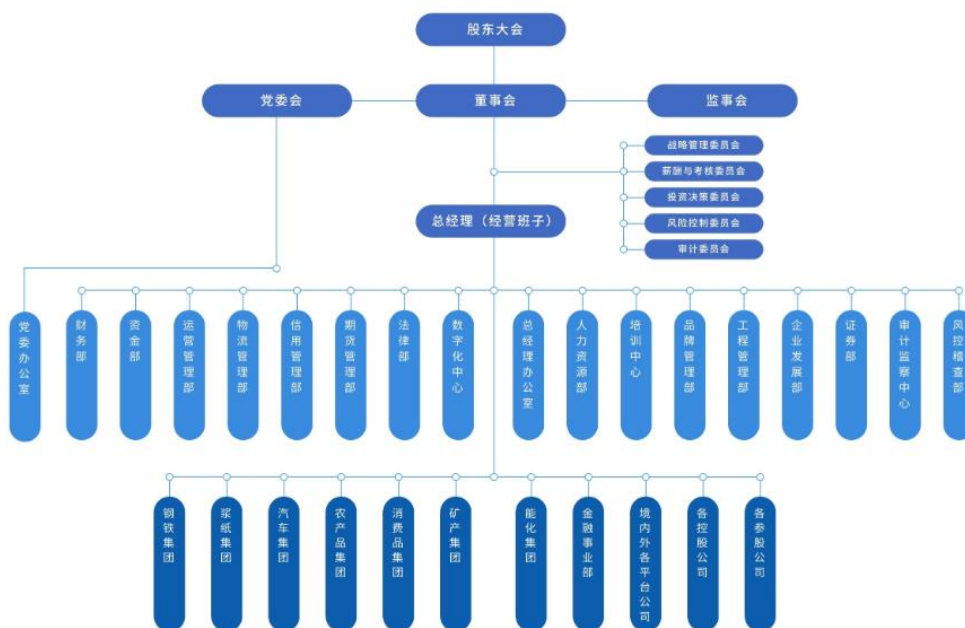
股东大会

党委会

董事会

监事会

战略管理委员会

薪酬与考核委员会

投资决策委员会

风险控制委员会

审计委员会

总经理（经营班子）

党委办公室

财务部

资金部

运营管理部

物流管理部

信用管理部

期货管理部

法律部

数字化中心

总经理办公室

人力资源部

培训中心

品牌管理部

工程管理部

企业发展部

证券部

审计监察中心

风控稽查部

钢铁集团

浆纸集团

汽车集团

农产品集团

消费品集团

矿产集团

能化集团

金融事业部

境内外各平台公司

各控股公司

各参股公司